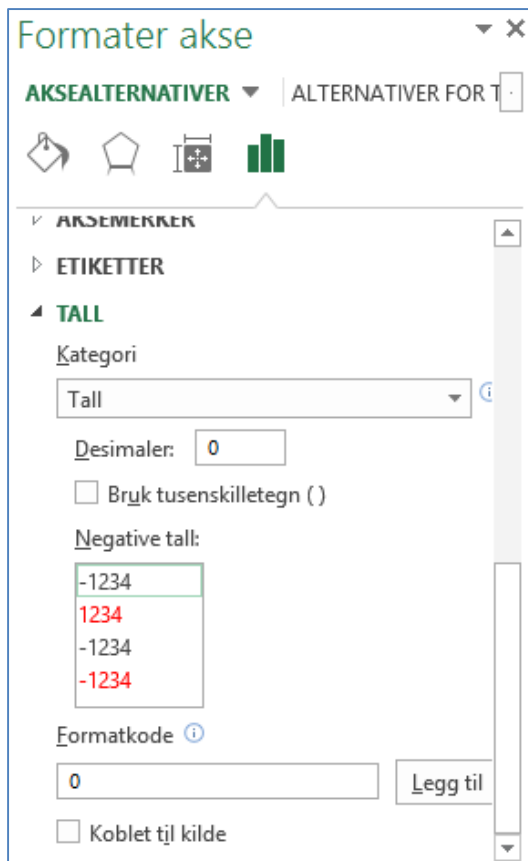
Formater akse

AKSEALTERNATIVER ▼ ALTERNATIVER FOR T

AKSEMERKER

ETIKETTER

TALL

Kategori

Tall

Desimaler: 0

Bruk tusenskilletegn ( )

Negative tall:

-1234
1234
-1234
-1234

Formatkode

0

Legg til

Koblet til kilde